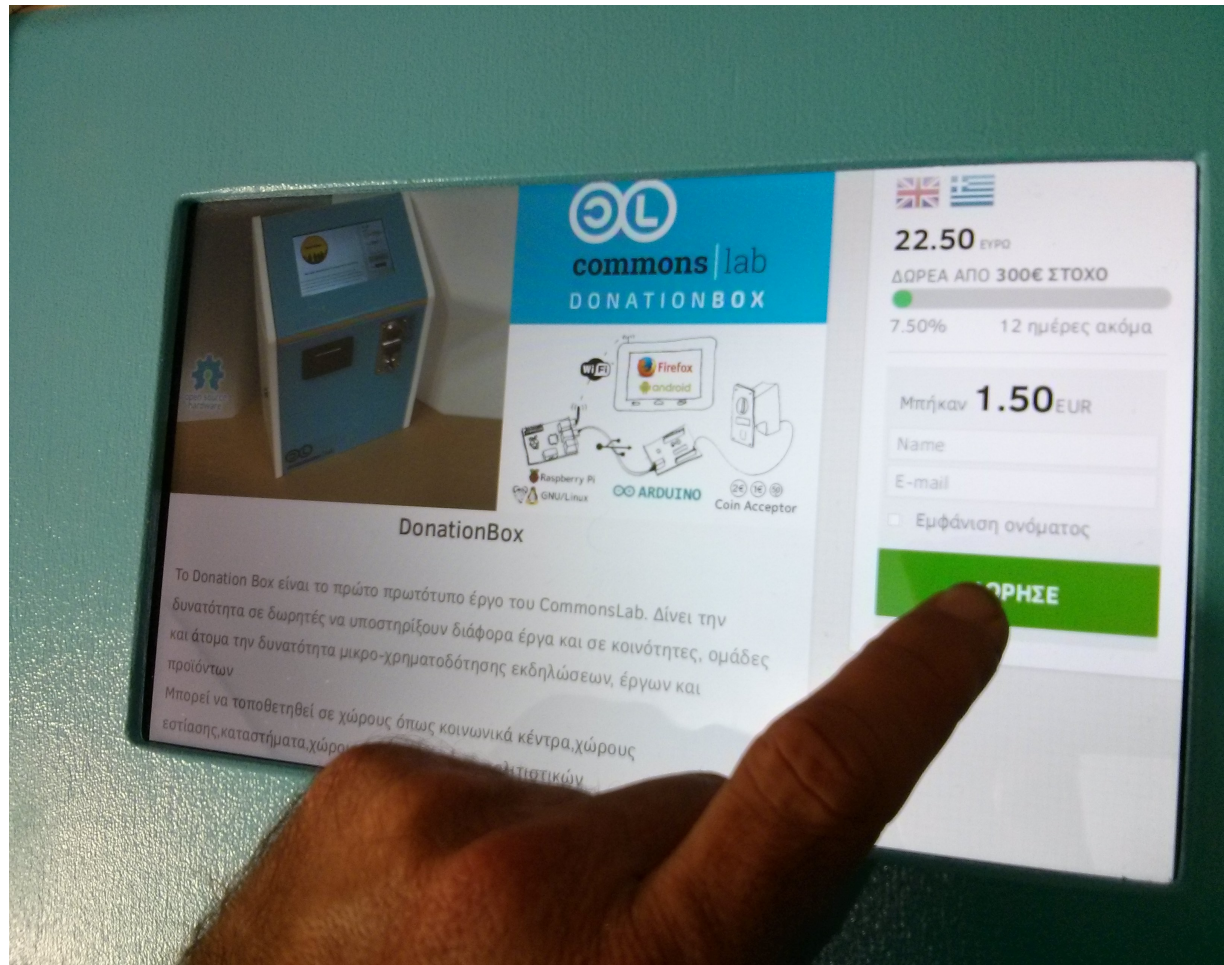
commons | lab
DONATIONBOX

WiFi
Firefox
android
Raspberry Pi
GNU/Linux
ARDUINO
Coin Acceptor

DonationBox

Το Donation Box είναι το πρώτο πρωτότυπο έργο του CommonsLab. Δίνει την δυνατότητα σε δωρητές να υποστηρίξουν διάφορα έργα και σε κοινότητες, ομάδες και άτομα την δυνατότητα μικρο-χρηματοδότησης εκδηλώσεων, έργων και προϊόντων
Μπορεί να τοποθετηθεί σε χώρους όπως κοινωνικά κέντρα,χώρους εστίασης,καταστήματα,χώρο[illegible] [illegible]λιτιστικών

22.50 ΕΥΡΩ
ΔΩΡΕΑ ΑΠΟ 300€ ΣΤΟΧΟ
7.50%
12 ημέρες ακόμα

Μπήκαν 1.50EUR
Name
E-mail
Εμφάνιση ονόματος
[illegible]ΡΗΣΕ